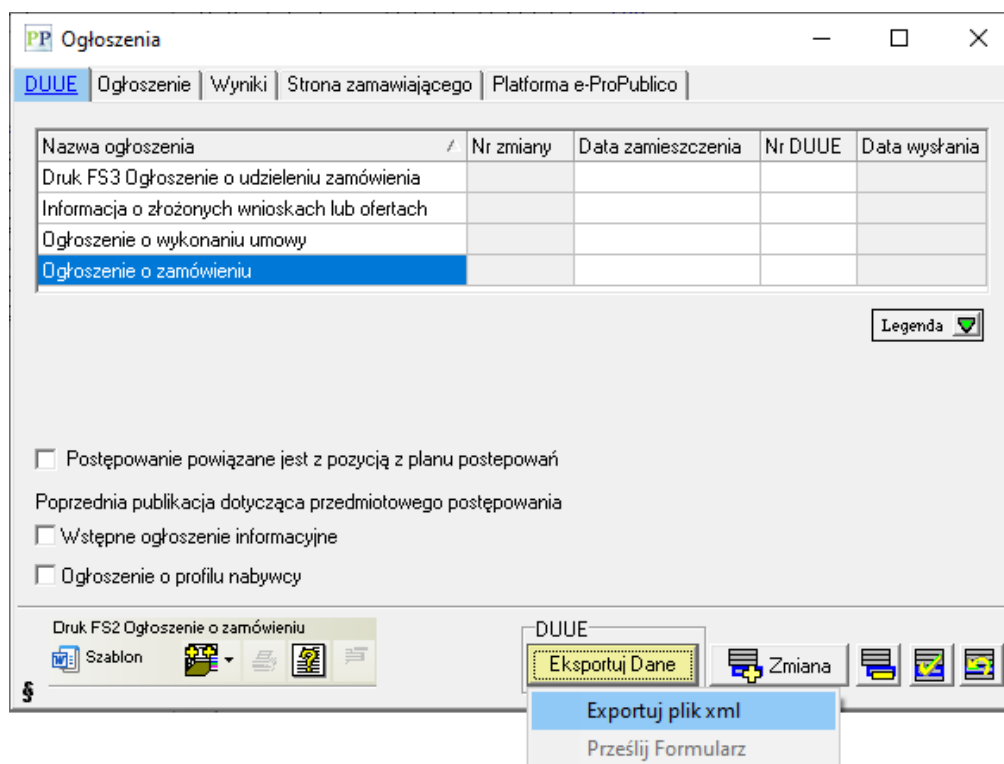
PP Ogłoszenia

DUUE | Ogłoszenie | Wyniki | Strona zamawiającego | Platforma e-ProPublico

| Nazwa ogłoszenia | Nr zmiany | Data zamieszczenia | Nr DUUE | Data wysłania |
|---|---|---|---|---|
| Druk FS3 Ogłoszenie o udzieleniu zamówienia | | | | |
| Informacja o złożonych wnioskach lub ofertach | | | | |
| Ogłoszenie o wykonaniu umowy | | | | |
| Ogłoszenie o zamówieniu | | | | |

Legenda

Postępowanie powiązane jest z pozycją z planu postepowań

Poprzednia publikacja dotycząca przedmiotowego postępowania

Wstępne ogłoszenie informacyjne

Ogłoszenie o profilu nabywcy

Druk FS2 Ogłoszenie o zamówieniu

Szablon

§

DUUE

Eksportuj Dane

Zmiana

Exportuj plik xml

Prześlij Formularz